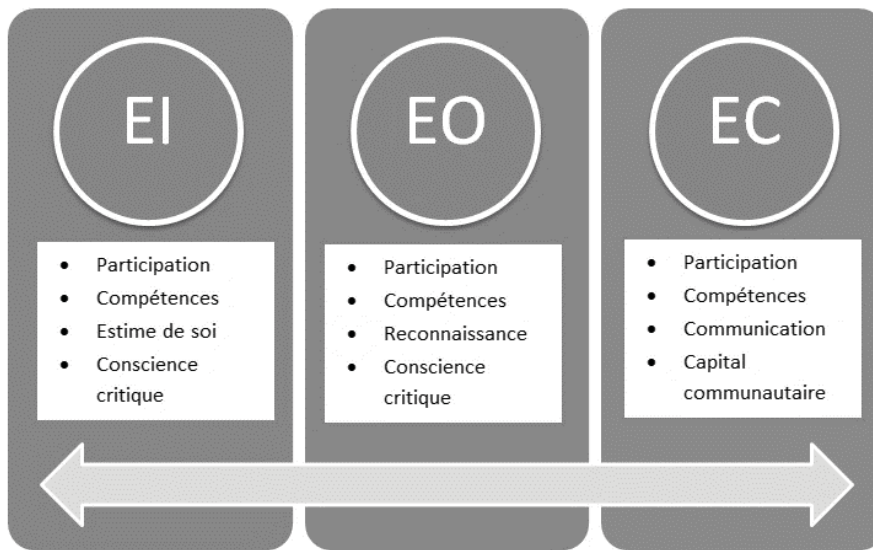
EI

- Participation
- Compétences
- Estime de soi
- Conscience critique

EO

- Participation
- Compétences
- Reconnaissance
- Conscience critique

EC

- Participation
- Compétences
- Communication
- Capital communautaire